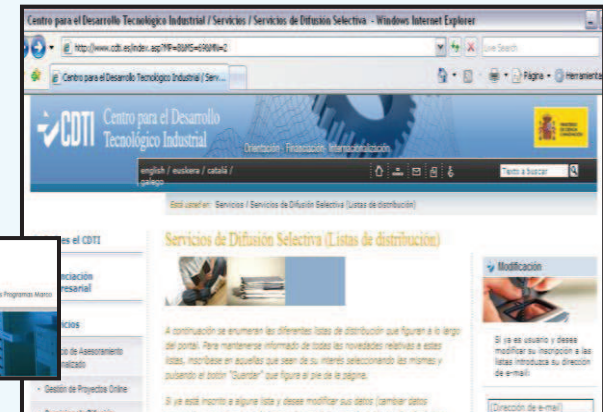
Centro para el Desarrollo Tecnológico Industrial / Servicios / Servicios de Difusión Selectiva - Windows Internet Explorer

http://www.cdti.es/index.asp?MP=8&MS=69&MN=2

Live Search

Centro para el Desarrollo Tecnológico Industrial / Serv...

Página • Herramientas

CDTI Centro para el Desarrollo Tecnológico Industrial

Orientación · Financiación · Internacionalización

english / euskera / català / galego

Texto a buscar

Está usted en: Servicios / Servicios de Difusión Selectiva (Listas de distribución)

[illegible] es el CDTI

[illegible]nciación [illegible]resarial

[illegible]icios

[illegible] de Asesoramiento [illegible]nalizado

· Gestión de Proyectos Online

s Programas Marco

Servicios de Difusión Selectiva (Listas de distribución)

A continuación se enumeran las diferentes listas de distribución que figuran a lo largo del portal. Para mantenerse informado de todas las novedades relativas a estas listas, inscríbase en aquellas que sean de su interés seleccionando las mismas y pulsando el botón "Guardar" que figura al pie de la página.

Si ya está inscrito a alguna lista y desea modificar sus datos (cambiar datos

Modificación

Si ya es usuario y desea modificar su inscripción a las listas introduzca su dirección de e-mail:

(Dirección de e-mail)